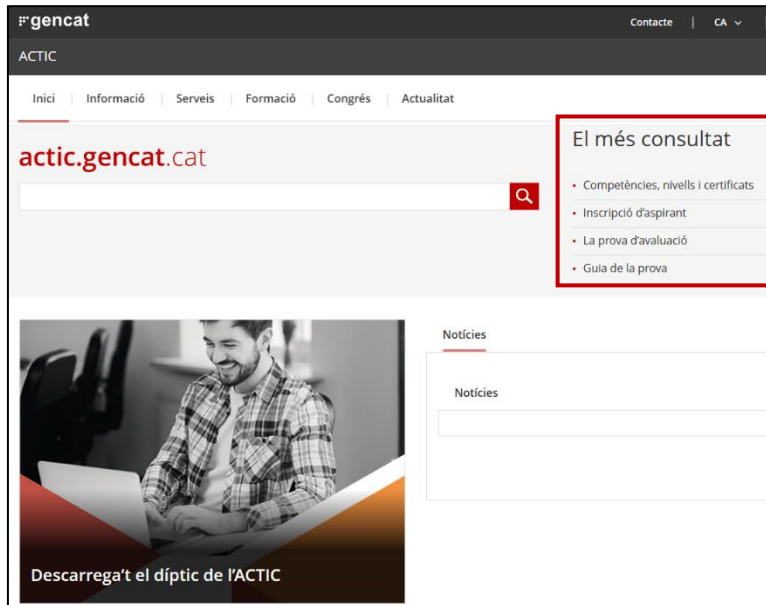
gencat

Contacte | CA

ACTIC

Inici | Informació | Serveis | Formació | Congrés | Actualitat

actic.gencat.cat

El més consultat

- Competències, nivells i certificats
- Inscripció d'aspirant
- La prova d'avaluació
- Guia de la prova

Notícies

Notícies

Descarrega't el díptic de l'ACTIC